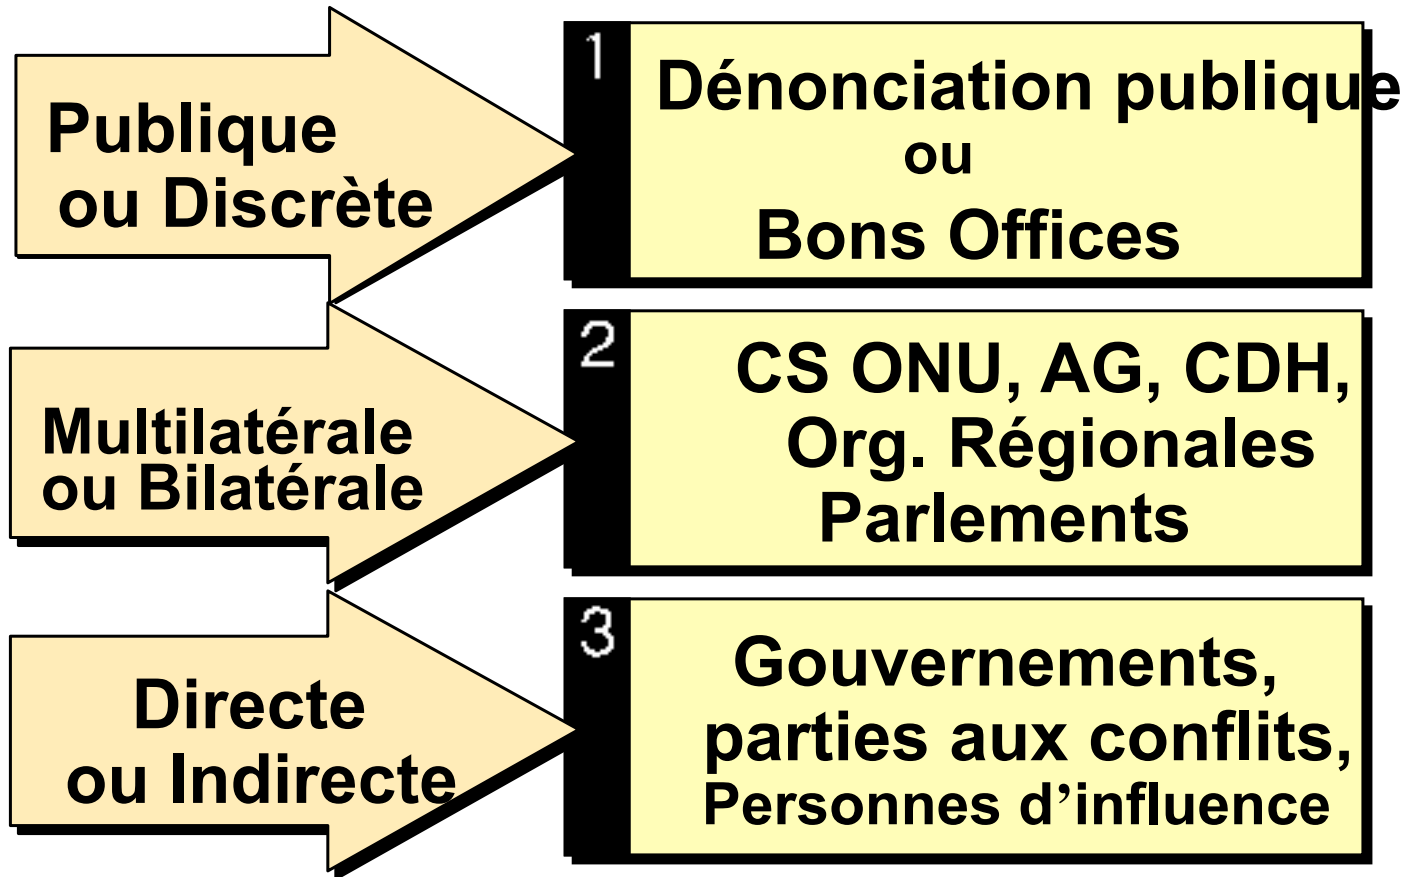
Publique ou Discrète

1

Dénonciation publique
ou
Bons Offices

Multilatérale ou Bilatérale

2

CS ONU, AG, CDH,
Org. Régionales
Parlements

Directe ou Indirecte

3

Gouvernements,
parties aux conflits,
Personnes d'influence